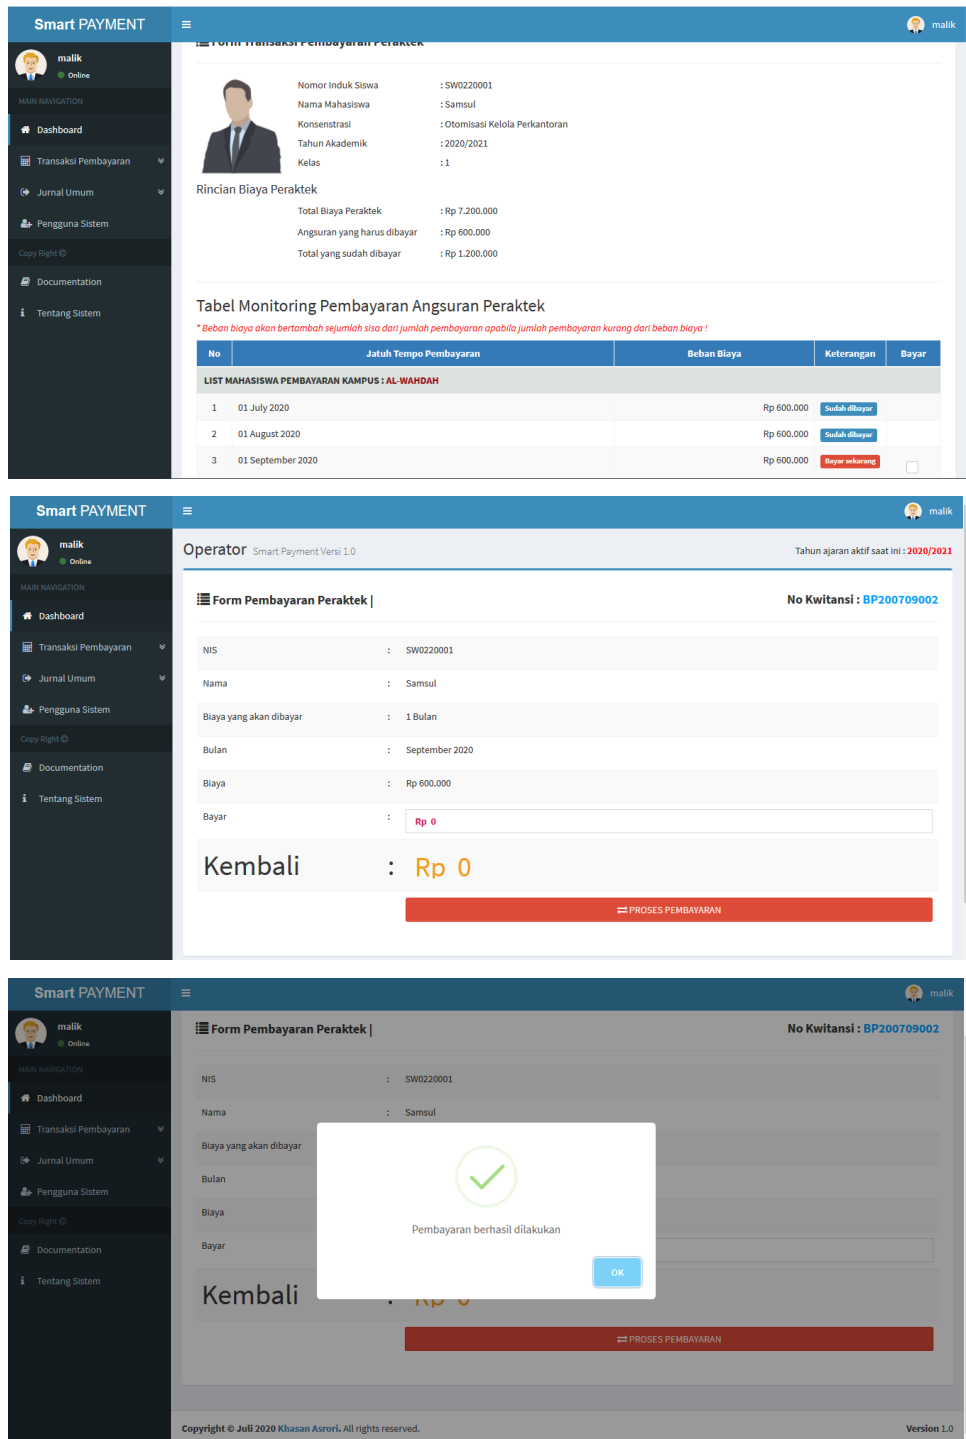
Smart PAYMENT
malik
malik
Online
MAIN NAVIGATION
Dashboard
Transaksi Pembayaran
Jurnal Umum
Pengguna Sistem
Copy Right ©
Documentation
Tentang Sistem

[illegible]

| Nomor Induk Siswa | : SW0220001 |
|---|---|
| Nama Mahasiswa | : Samsul |
| Konsenstrasi | : Otomisasi Kelola Perkantoran |
| Tahun Akademik | : 2020/2021 |
| Kelas | : 1 |

Rincian Biaya Peraktek

| Total Biaya Peraktek | : Rp 7.200.000 |
|---|---|
| Angsuran yang harus dibayar | : Rp 600.000 |
| Total yang sudah dibayar | : Rp 1.200.000 |

Tabel Monitoring Pembayaran Angsuran Peraktek
* Beban biaya akan bertambah sejumlah sisa dari jumlah pembayaran apabila jumlah pembayaran kurang dari beban biaya !

| No | Jatuh Tempo Pembayaran | Beban Biaya | Keterangan | Bayar |
|---|---|---|---|---|
| LIST MAHASISWA PEMBAYARAN KAMPUS : AL-WAHDAH | | | | |
| 1 | 01 July 2020 | Rp 600.000 | Sudah dibayar | |
| 2 | 01 August 2020 | Rp 600.000 | Sudah dibayar | |
| 3 | 01 September 2020 | Rp 600.000 | Bayar sekarang | |

Smart PAYMENT
malik
malik
Online
MAIN NAVIGATION
Dashboard
Transaksi Pembayaran
Jurnal Umum
Pengguna Sistem
Copy Right ©
Documentation
Tentang Sistem

Operator Smart Payment Versi 1.0
Tahun ajaran aktif saat ini : 2020/2021

Form Pembayaran Peraktek |
No Kwitansi : BP200709002

| NIS | : | SW0220001 |
|---|---|---|
| Nama | : | Samsul |
| Biaya yang akan dibayar | : | 1 Bulan |
| Bulan | : | September 2020 |
| Biaya | : | Rp 600.000 |
| Bayar | : | Rp 0 |

Kembali : Rp 0
PROSES PEMBAYARAN

Smart PAYMENT
malik
malik
Online
MAIN NAVIGATION
Dashboard
Transaksi Pembayaran
Jurnal Umum
Pengguna Sistem
Copy Right ©
Documentation
Tentang Sistem

Form Pembayaran Peraktek |
No Kwitansi : BP200709002

| NIS | : | SW0220001 |
|---|---|---|
| Nama | : | Samsul |
| Biaya yang akan dibayar | | |
| Bulan | | |
| Biaya | | |
| Bayar | | |

Pembayaran berhasil dilakukan
OK

Kembali : Rp 0
PROSES PEMBAYARAN

Copyright © Juli 2020 Khasan Asrori. All rights reserved.
Version 1.0